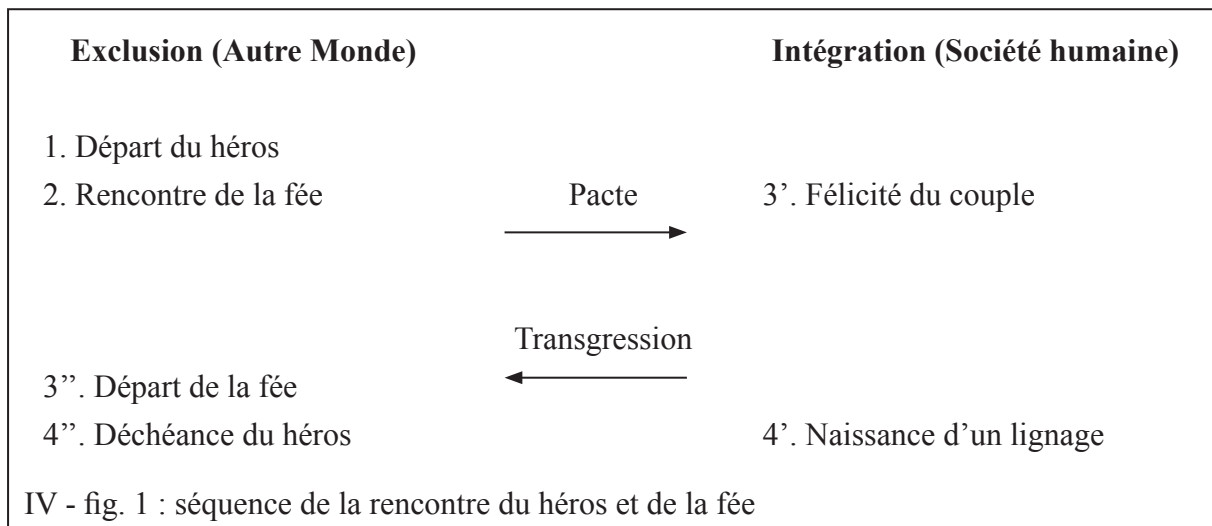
**Exclusion (Autre Monde)**

**Intégration (Société humaine)**

1. Départ du héros

2. Rencontre de la fée

Pacte

3'. Félicité du couple

Transgression

3''. Départ de la fée

4''. Déchéance du héros

4'. Naissance d'un lignage

IV - fig. 1 : séquence de la rencontre du héros et de la fée